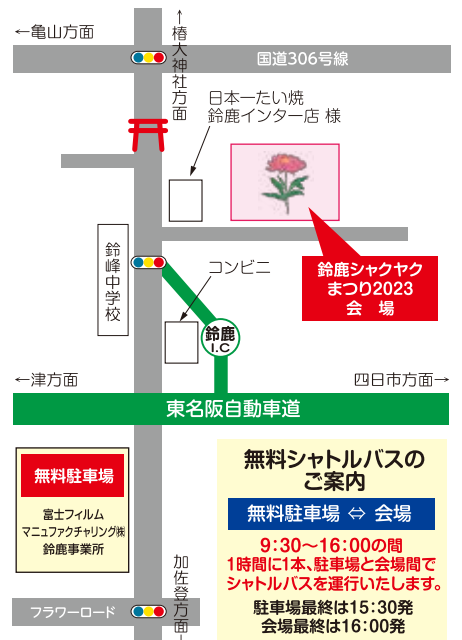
←亀山方面

↑
椿大神社方面

国道306号線

日本一たい焼
鈴鹿インター店 様

鈴峰中学校

コンビニ

鈴鹿
I.C

鈴鹿シャクヤク
まつり2023
会 場

←津方面

四日市方面→

東名阪自動車道

無料駐車場

富士フイルム
マニュファクチャリング㈱
鈴鹿事業所

加佐登方面
↓

フラワーロード

無料シャトルバスの
ご案内

無料駐車場 ⇔ 会場

9:30〜16:00の間
1時間に1本、駐車場と会場間で
シャトルバスを運行いたします。

駐車場最終は15:30発
会場最終は16:00発